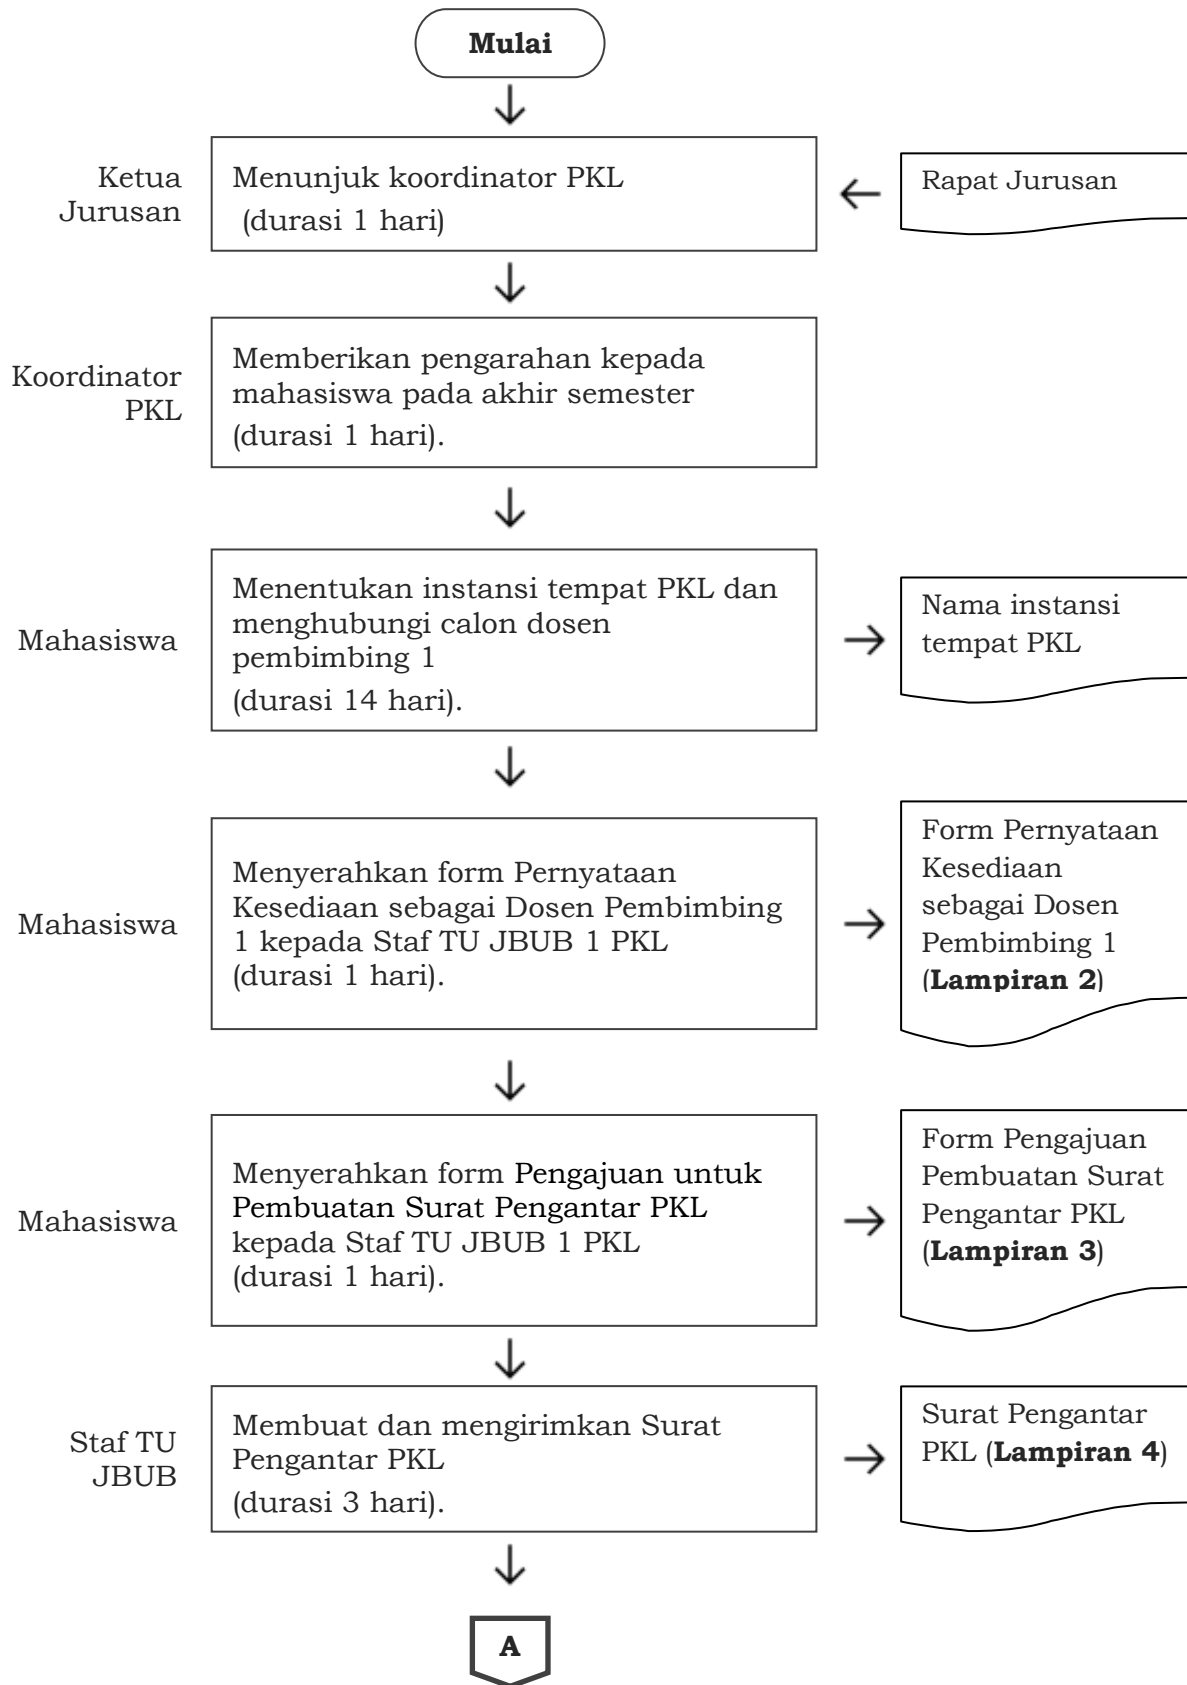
Mulai

Ketua Jurusan

Menunjuk koordinator PKL (durasi 1 hari)

Rapat Jurusan

Koordinator PKL

Memberikan pengarahan kepada mahasiswa pada akhir semester (durasi 1 hari).

Mahasiswa

Menentukan instansi tempat PKL dan menghubungi calon dosen pembimbing 1 (durasi 14 hari).

Nama instansi tempat PKL

Mahasiswa

Menyerahkan form Pernyataan Kesediaan sebagai Dosen Pembimbing 1 kepada Staf TU JBUB 1 PKL (durasi 1 hari).

Form Pernyataan Kesediaan sebagai Dosen Pembimbing 1 (**Lampiran 2**)

Mahasiswa

Menyerahkan form Pengajuan untuk Pembuatan Surat Pengantar PKL kepada Staf TU JBUB 1 PKL (durasi 1 hari).

Form Pengajuan Pembuatan Surat Pengantar PKL (**Lampiran 3**)

Staf TU JBUB

Membuat dan mengirimkan Surat Pengantar PKL (durasi 3 hari).

Surat Pengantar PKL (**Lampiran 4**)

A